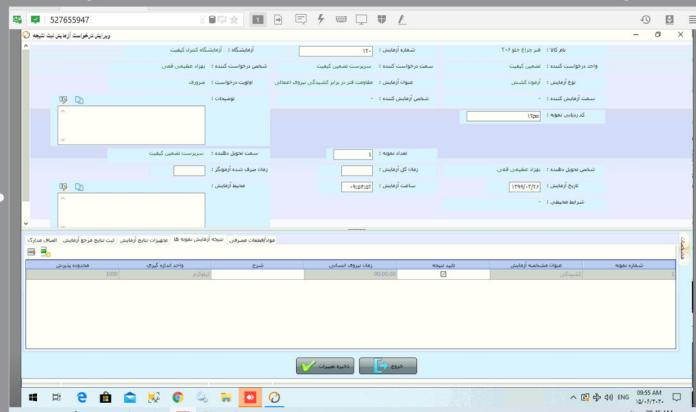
527655947

ویرایش درخواست آزمایش ثبت نتیجه

نام کالا : فنر جراح جلو ۲۰۶
شماره آزمایش : ۱۲۰
آزمایشگاه : آزمایشگاه کنترل کیفیت
واحد درخواست کننده : تضمین کیفیت
سمت درخواست کننده : سرپرست تضمین کیفیت
شخص درخواست کننده : بهزاد عظیمی فخر
نوع آزمایش : آزمون کشش
عنوان آزمایش : مقاومت فنر در برابر کشیدگی نیروی اعمالی
اولویت درخواست : ضروری
سمت آزمایش کننده : -
شخص آزمایش کننده : -
توضیحات :
کد ردیابی نمونه : ۱۳۹۶
سمت تحویل دهنده : سرپرست تضمین کیفیت
تعداد نمونه : ۱
شخص تحویل دهنده : بهزاد عظیمی فخر
زمان کل آزمایش :
زمان صرف شده آزمونگر :
تاریخ آزمایش : ۱۳۹۶/۰۲/۲۶
ساعت آزمایش : ۰۹:۵۵:۳۵
محیط آزمایش :
شرایط محیطی :

الصاق مدارک | ثبت نتایج مرجع آزمایش | تجهیزات نتایج آزمایش | نتیجه آزمایش نمونه ها | مواد/قطعات مصرفی

| شماره نمونه | عنوان مشخصه آزمایش | تایید نتیجه | زمان نیروی انسانی | شرح | واحد اندازه گیری | محدوده پذیرش |
|---|---|---|---|---|---|---|
| | کشیدگی | | 00:00:00 | | کیلوگرم | 100 |

خروج
ذخیره تغییرات

09:55 AM
ENG